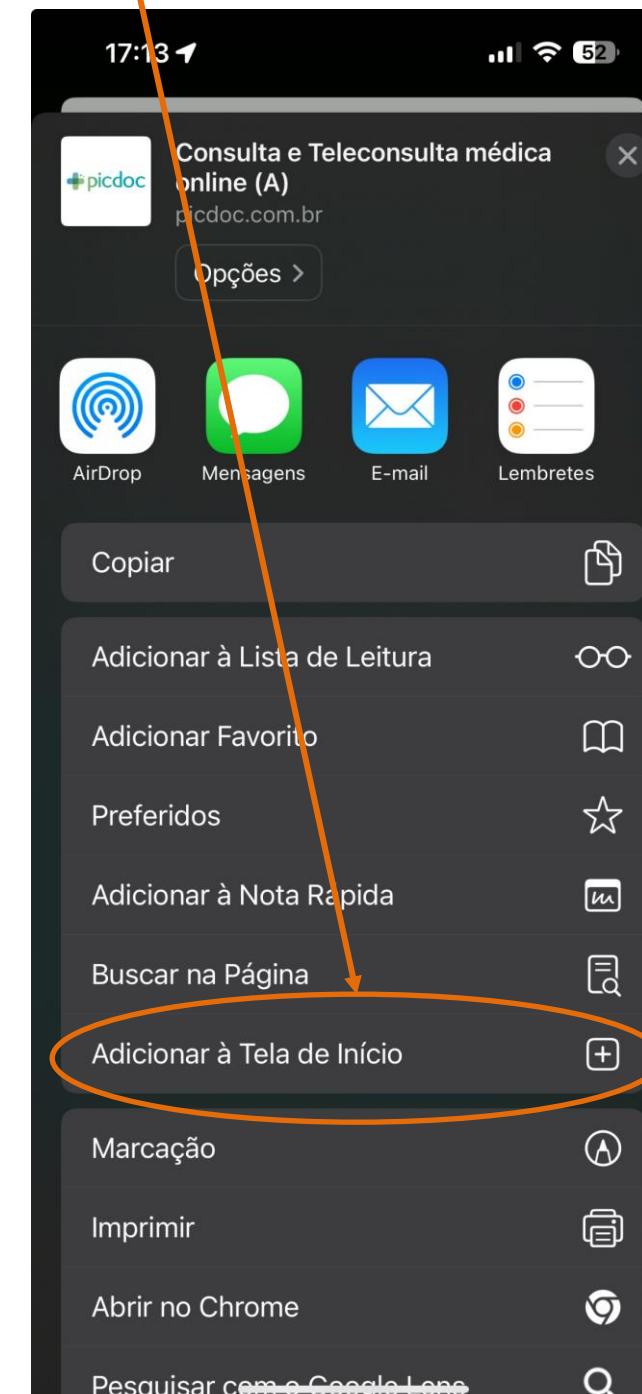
17:13

52

picdoc

Consulta e Teleconsulta médica online (A)
picdoc.com.br

Opções >

AirDrop
Mensagens
E-mail
Lembretes

Copiar

Adicionar à Lista de Leitura

Adicionar Favorito

Preferidos

Adicionar à Nota Rapida

Buscar na Página

Adicionar à Tela de Início

Marcação

Imprimir

Abrir no Chrome

Pesquisar com o Google Lens